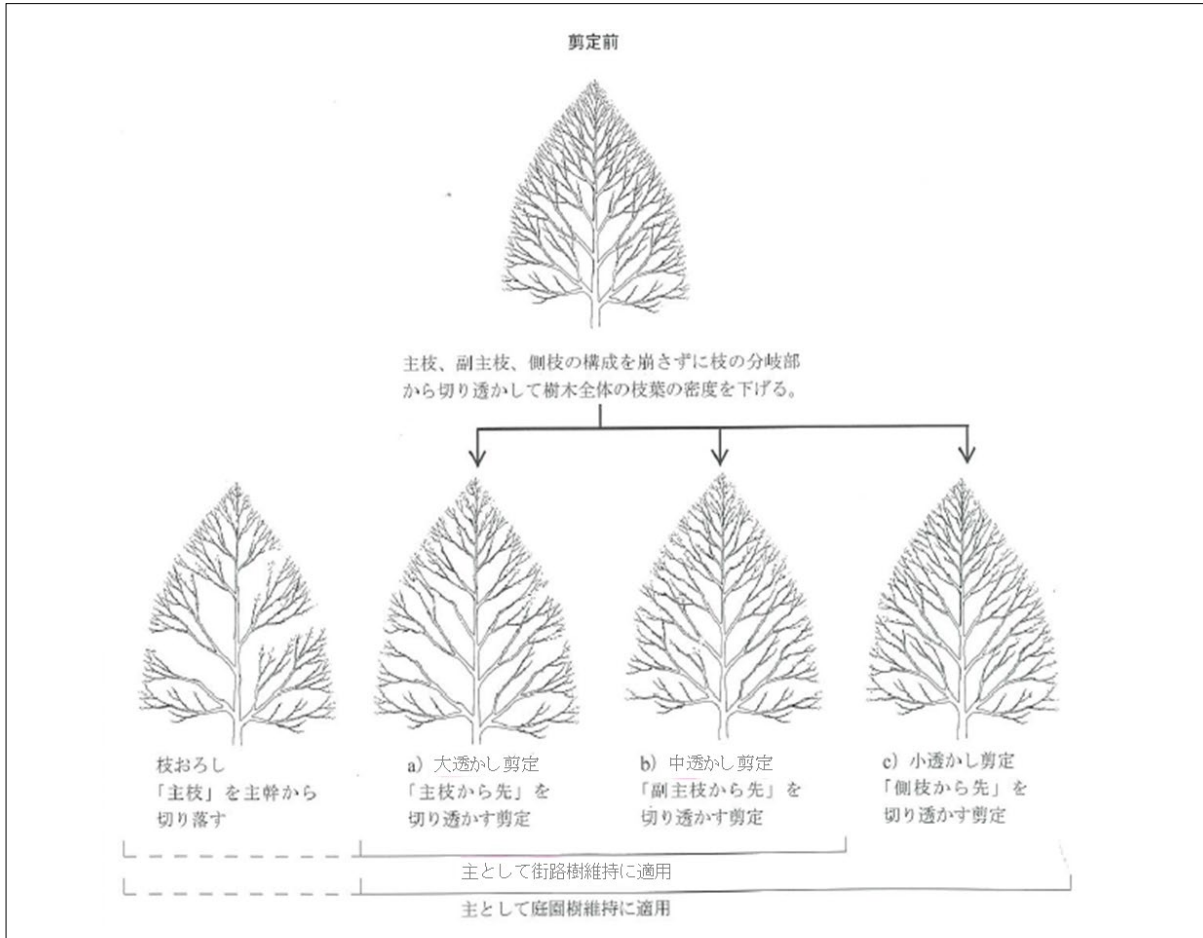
剪定前

主枝、副主枝、側枝の構成を崩さずに枝の分岐部から切り透かして樹木全体の枝葉の密度を下げる。

枝おろし
「主枝」を主幹から切り落す

a）大透かし剪定
「主枝から先」を切り透かす剪定

b）中透かし剪定
「副主枝から先」を切り透かす剪定

c）小透かし剪定
「側枝から先」を切り透かす剪定

主として街路樹維持に適用

主として庭園樹維持に適用